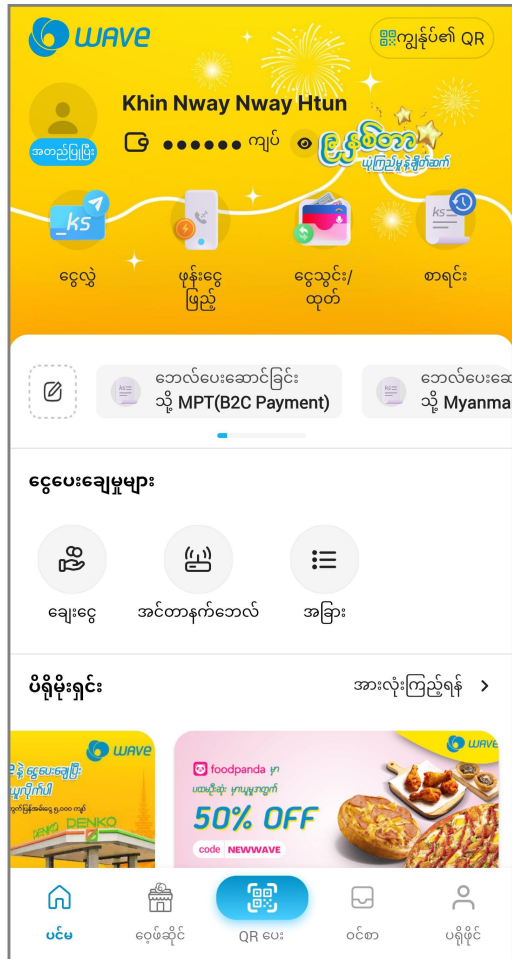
WAVE

ကျွန်ုပ်၏ QR

အတည်ပြုပြီး

Khin Nway Nway Htun

●●●●●● ကျပ်

ငွေလွှဲ

ဖုန်းငွေဖြည့်

ငွေသွင်း/ထုတ်

စာရင်း

ဘေလ်ပေးဆောင်ခြင်း
သို့ MPT(B2C Payment)

ဘေလ်ပေးဆော
သို့ Myanma

ငွေပေးချေမှုများ

ချေးငွေ

အင်တာနက်ဘေလ်

အခြား

ပိုမိုရှင်း

အားလုံးကြည့်ရန်

WAVE

DENKO

foodpanda

50% OFF

code NEWWAVE

WAVE

ပင်မ

စတိုးဆိုင်

QR ပေး

ဝင်စာ

ပရိုဖိုင်